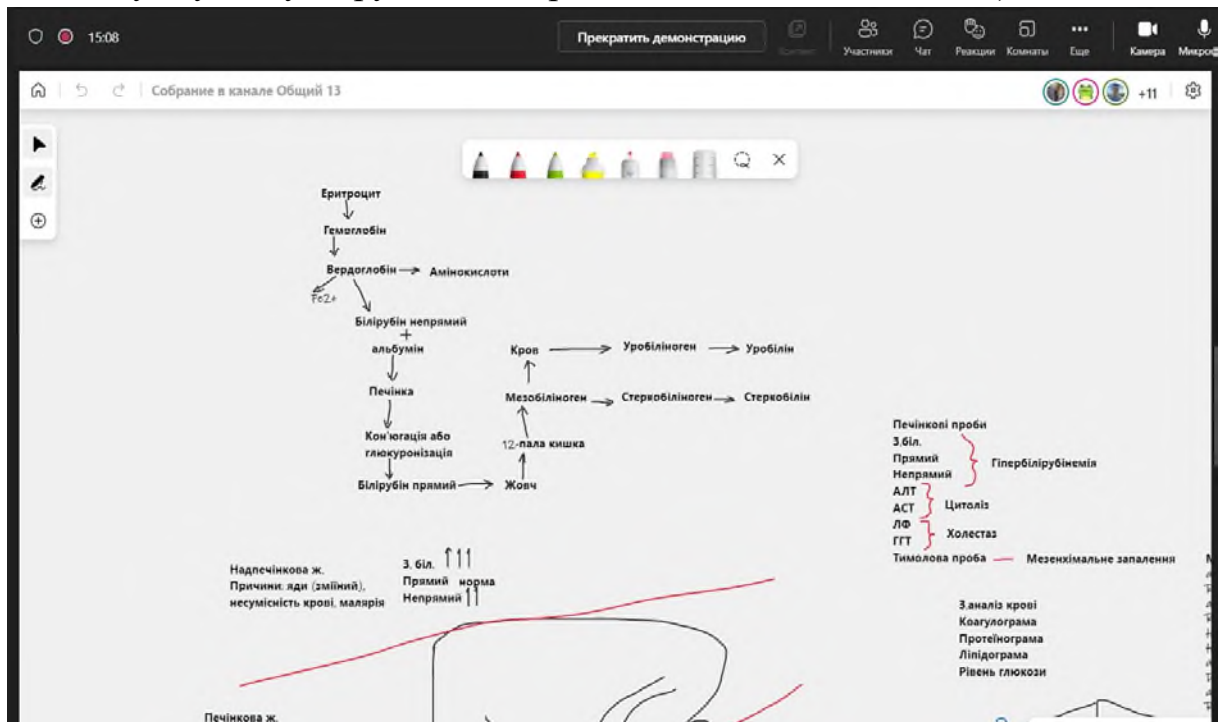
15:08

Прекратить демонстрацию

Контент Участники Чат Реакции Комнаты Еще Камера Микрофон

Собрание в канале Общий 13

+11

Еритроцит
Гемоглобін
Вердоглобін → Амінокислоти
Fe2+
Білірубін непрямий
+
альбумін
Печінка
Кон'югація або глюкуронізація
Білірубін прямий → Жовч
12-пала кишка
Мезобіліноген → Стеркобіліноген → Стеркобілін
Кров → Уробіліноген → Уробілін

Печінкові проби
З.біл.
Прямий
Непрямий
Гіпербілірубінемія
АЛТ
АСТ
Цитоліз
ЛФ
ГГТ
Холестаз
Тимолова проба — Мезенхімальне запалення

Надпечінкова ж.
Причини: яди (зміїний), несумісність крові, малярія

З. біл. ↑↑↑
Прямий норма
Непрямий ↑↑

З.аналіз крові
Коагулограма
Протеїнограма
Ліпідограма
Рівень глюкози

Печінкова ж.